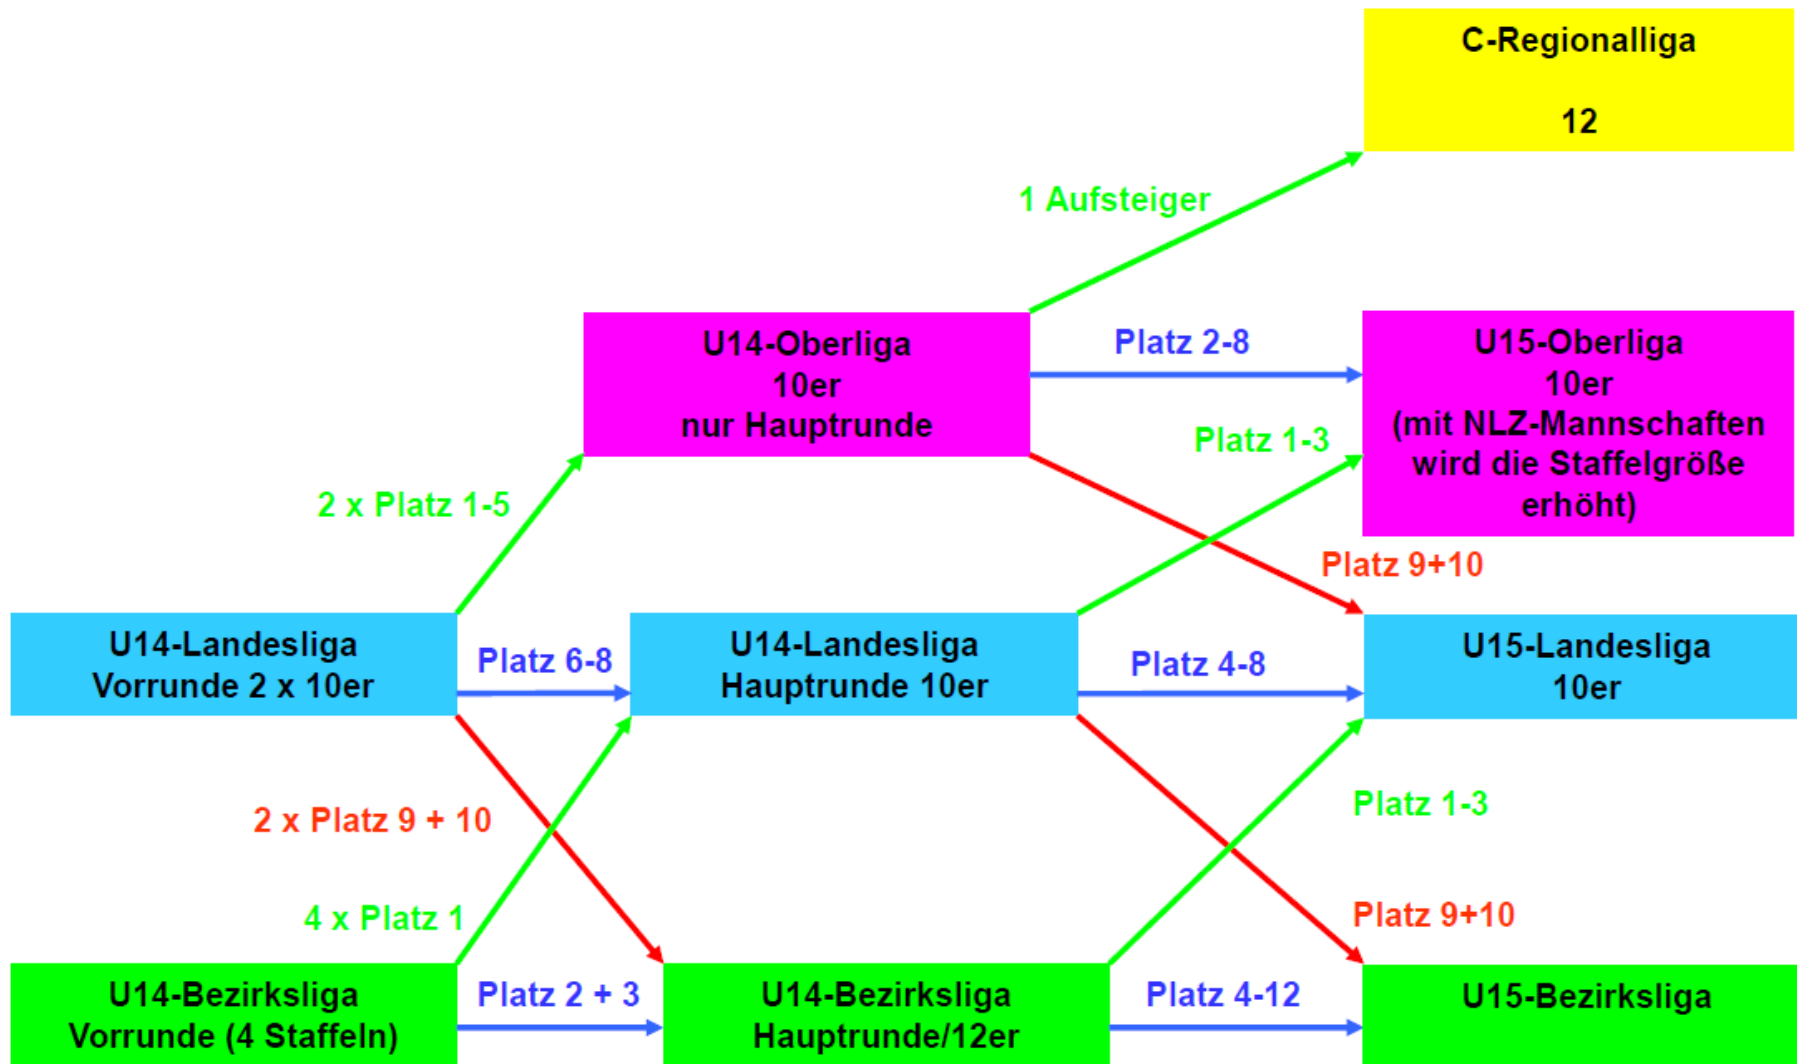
C-Regionalliga

12

1 Aufsteiger

U14-Oberliga
10er
nur Hauptrunde

Platz 2-8

U15-Oberliga
10er
(mit NLZ-Mannschaften wird die Staffelgröße erhöht)

Platz 1-3

2 x Platz 1-5

Platz 9+10

U14-Landesliga
Vorrunde 2 x 10er

Platz 6-8

U14-Landesliga
Hauptrunde 10er

Platz 4-8

U15-Landesliga
10er

Platz 1-3

2 x Platz 9 + 10

4 x Platz 1

Platz 9+10

U14-Bezirksliga
Vorrunde (4 Staffeln)

Platz 2 + 3

U14-Bezirksliga
Hauptrunde/12er

Platz 4-12

U15-Bezirksliga